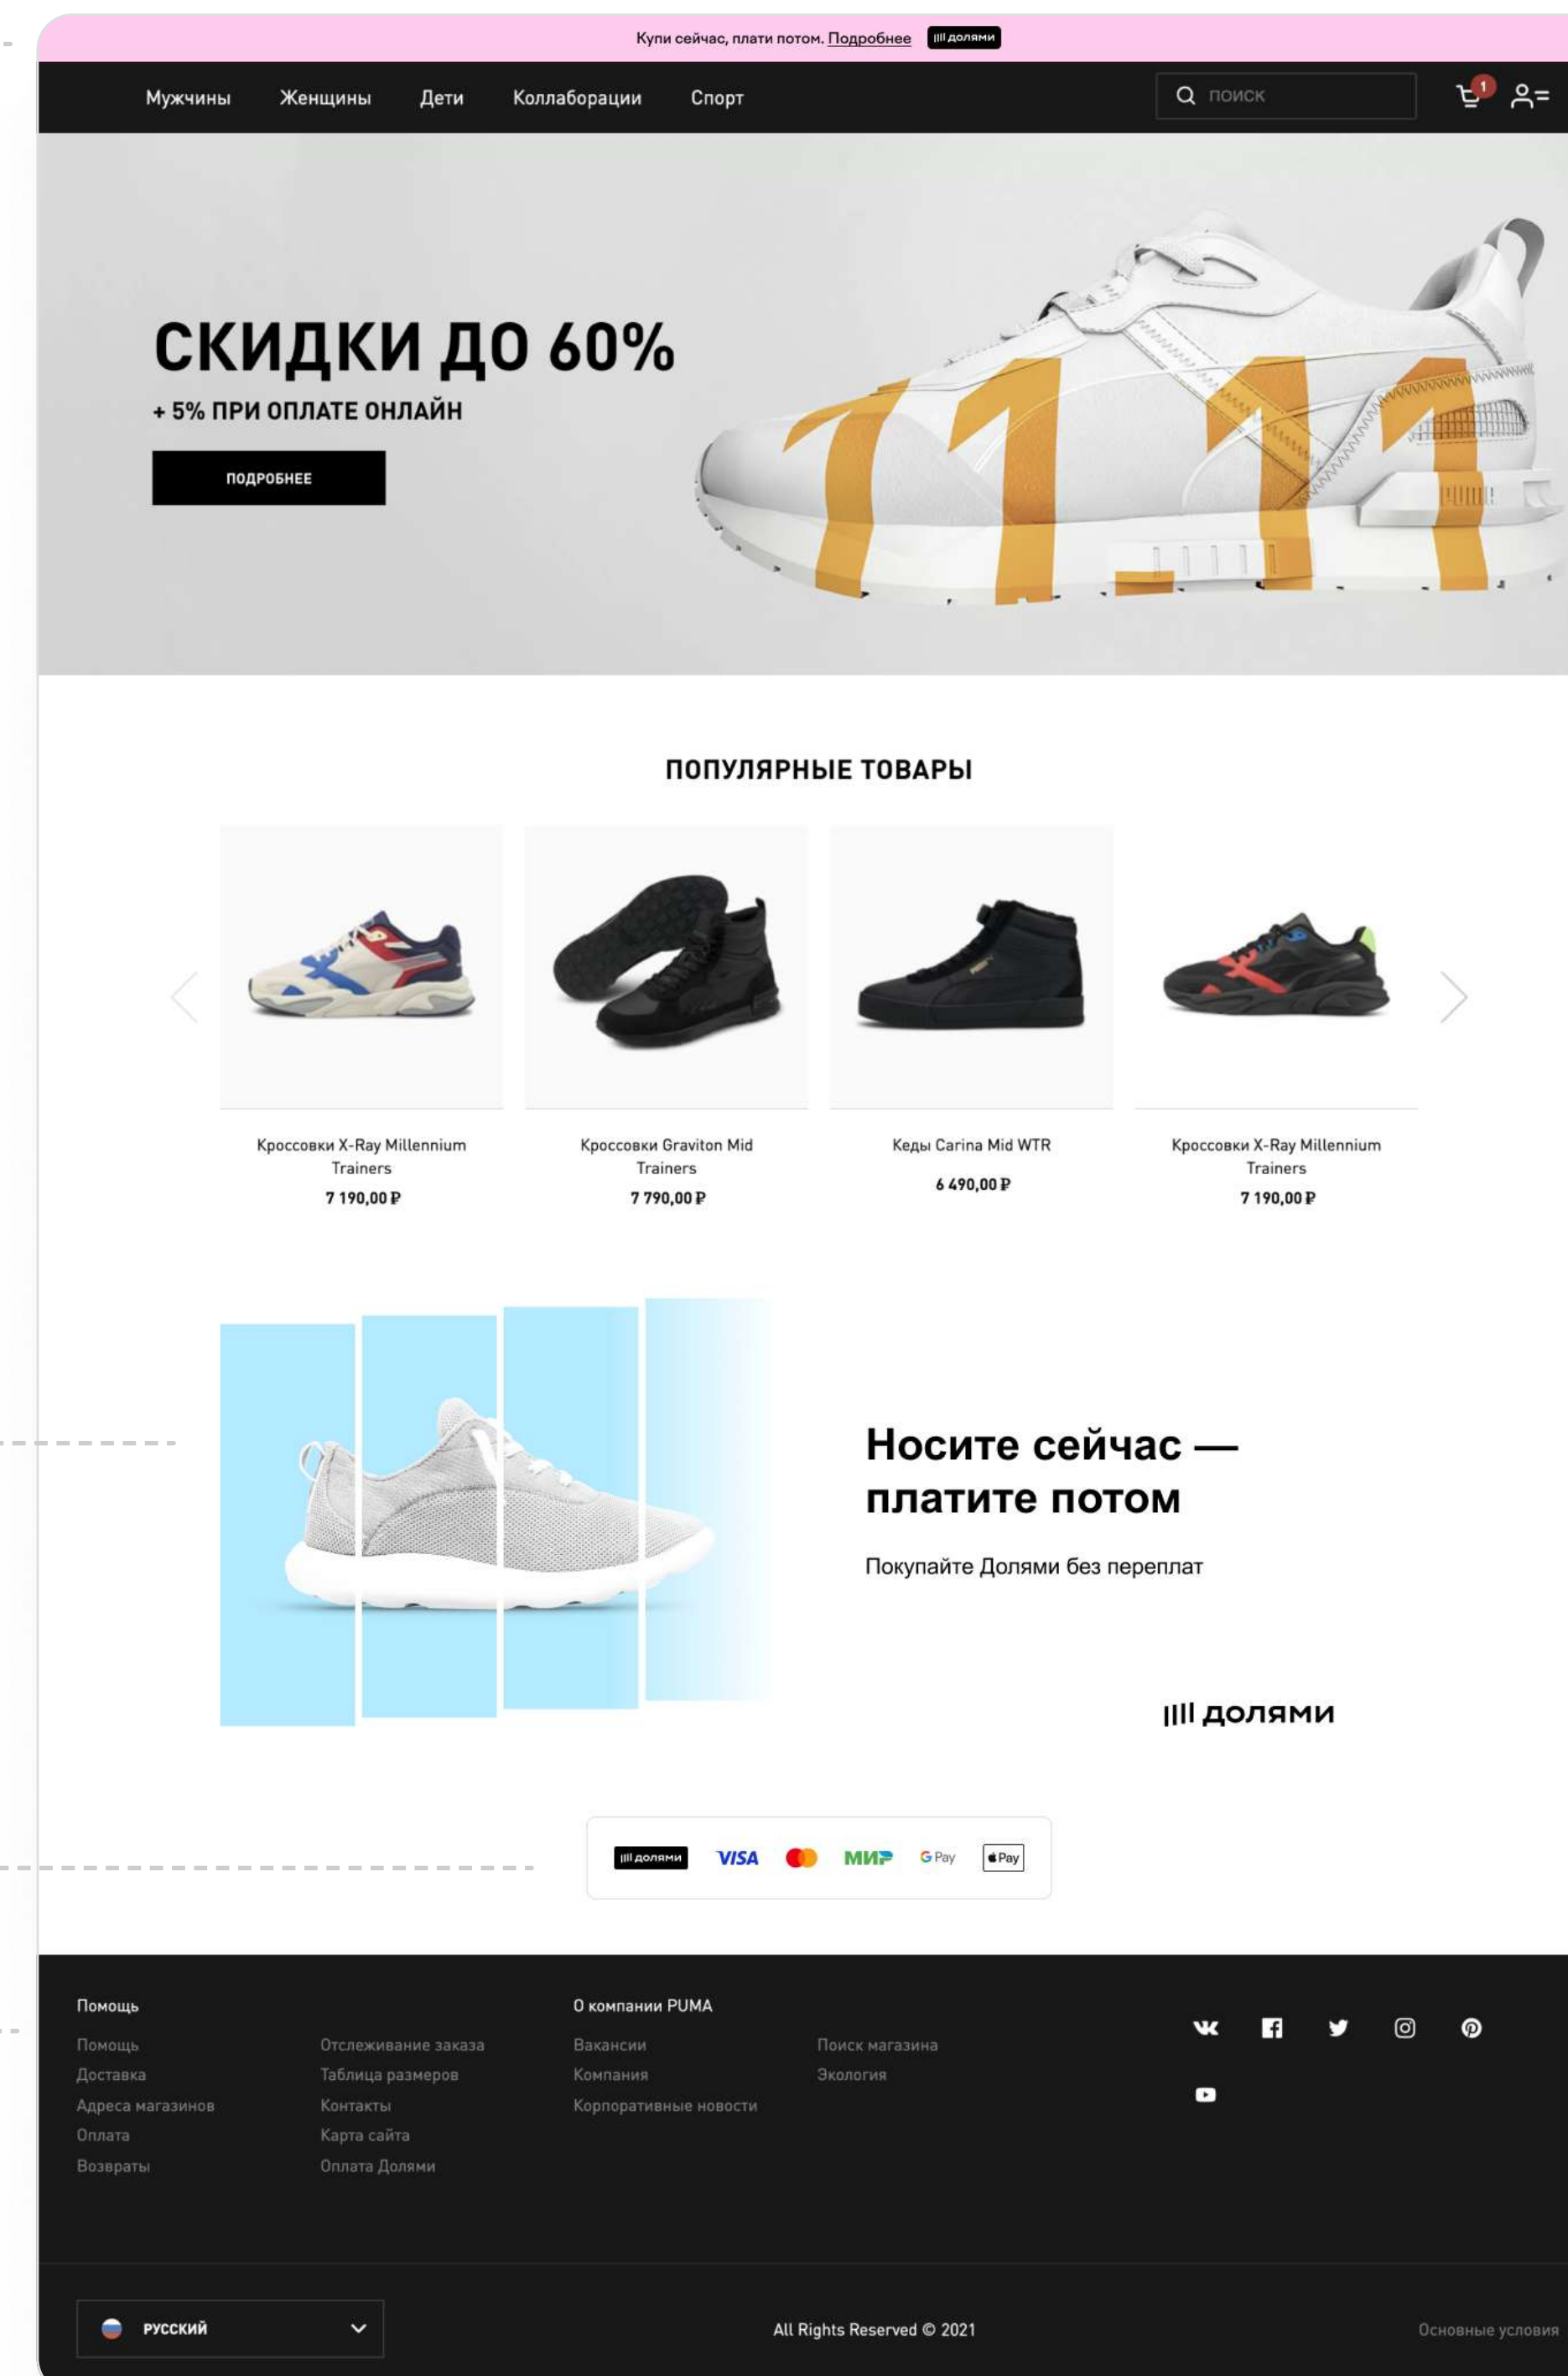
Купи сейчас, плати потом. Подробнее долями

Мужчины Женщины Дети Коллаборации Спорт

поиск

1

СКИДКИ ДО 60%

+ 5% ПРИ ОПЛАТЕ ОНЛАЙН

ПОДРОБНЕЕ

ПОПУЛЯРНЫЕ ТОВАРЫ

Кроссовки X-Ray Millennium Trainers
7 190,00 ₽

Кроссовки Graviton Mid Trainers
7 790,00 ₽

Кеды Carina Mid WTR
6 490,00 ₽

Кроссовки X-Ray Millennium Trainers
7 190,00 ₽

Носите сейчас — платите потом

Покупайте Долями без переплат

долями

долями VISA МИР G Pay Pay

Помощь
Помощь
Доставка
Адреса магазинов
Оплата
Возвраты

Отслеживание заказа
Таблица размеров
Контакты
Карта сайта
Оплата Долями

О компании PUMA
Вакансии
Компания
Корпоративные новости

Поиск магазина
Экология

РУССКИЙ

All Rights Reserved © 2021

Основные условия